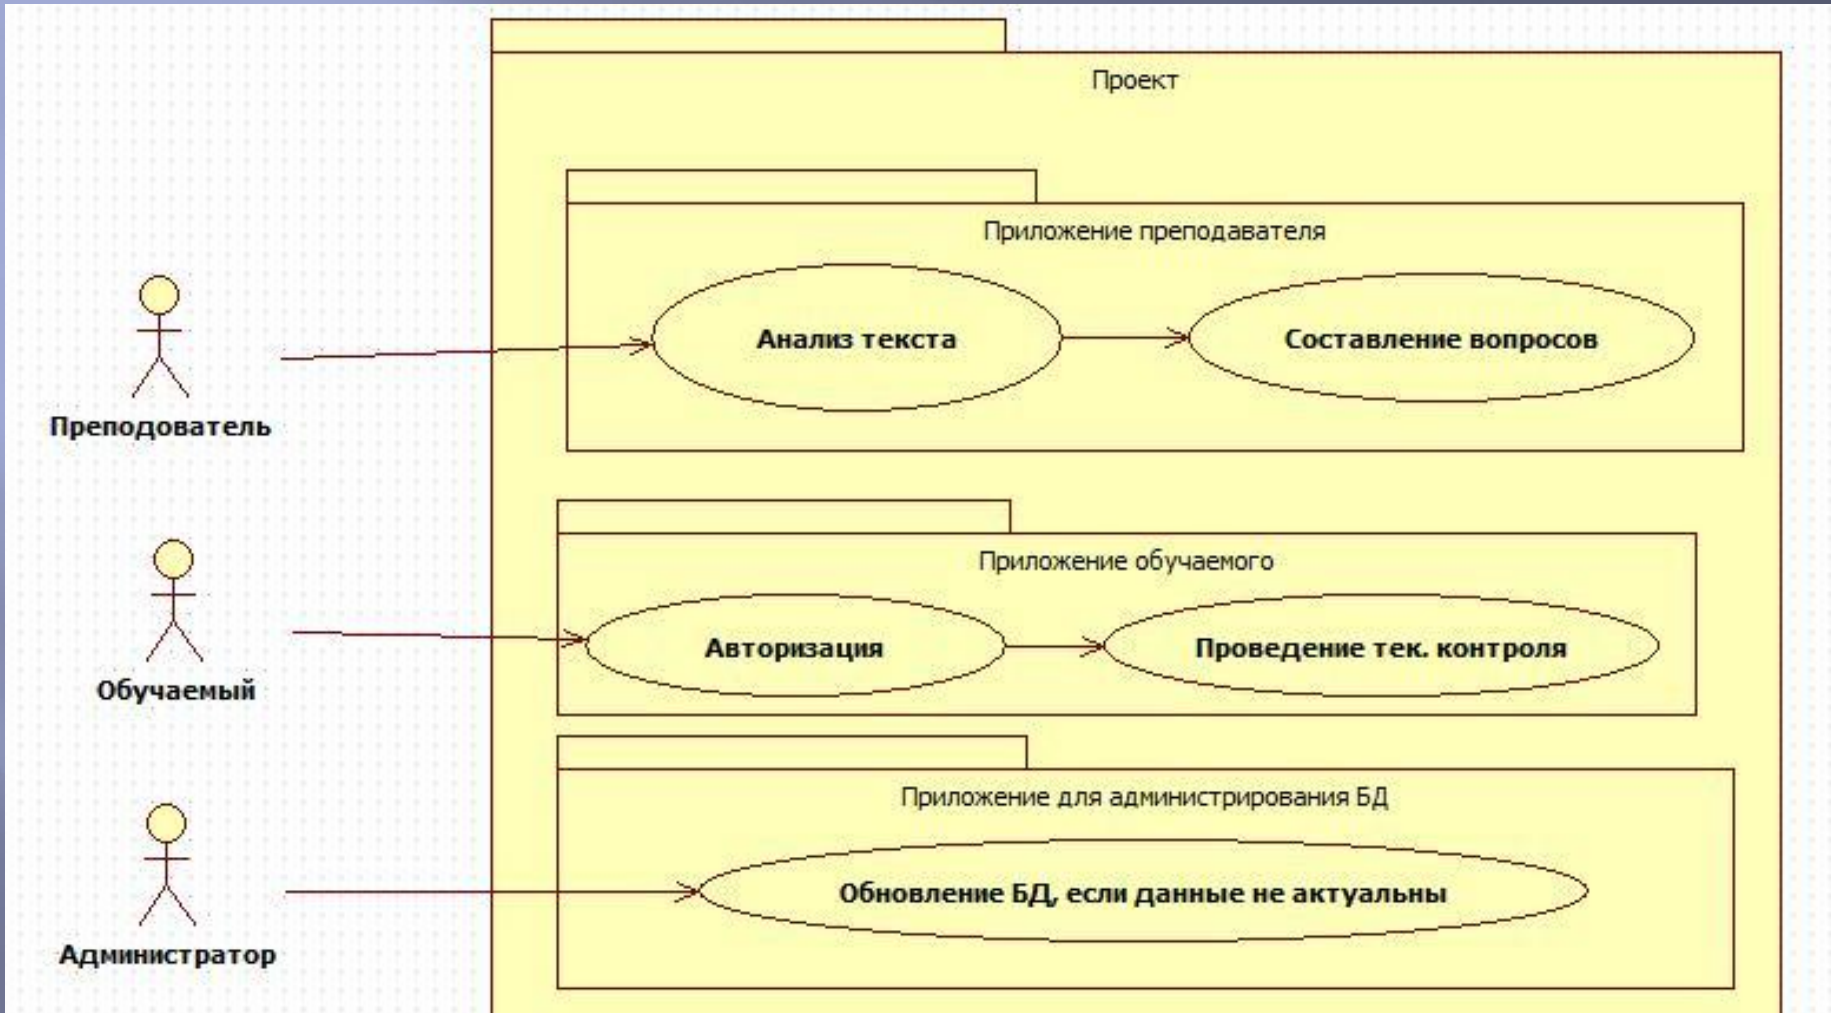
Проект

Приложение преподавателя

Анализ текста

Составление вопросов

Преподователь

Приложение обучаемого

Авторизация

Проведение тек. контроля

Обучаемый

Приложение для администрирования БД

Обновление БД, если данные не актуальны

Администратор